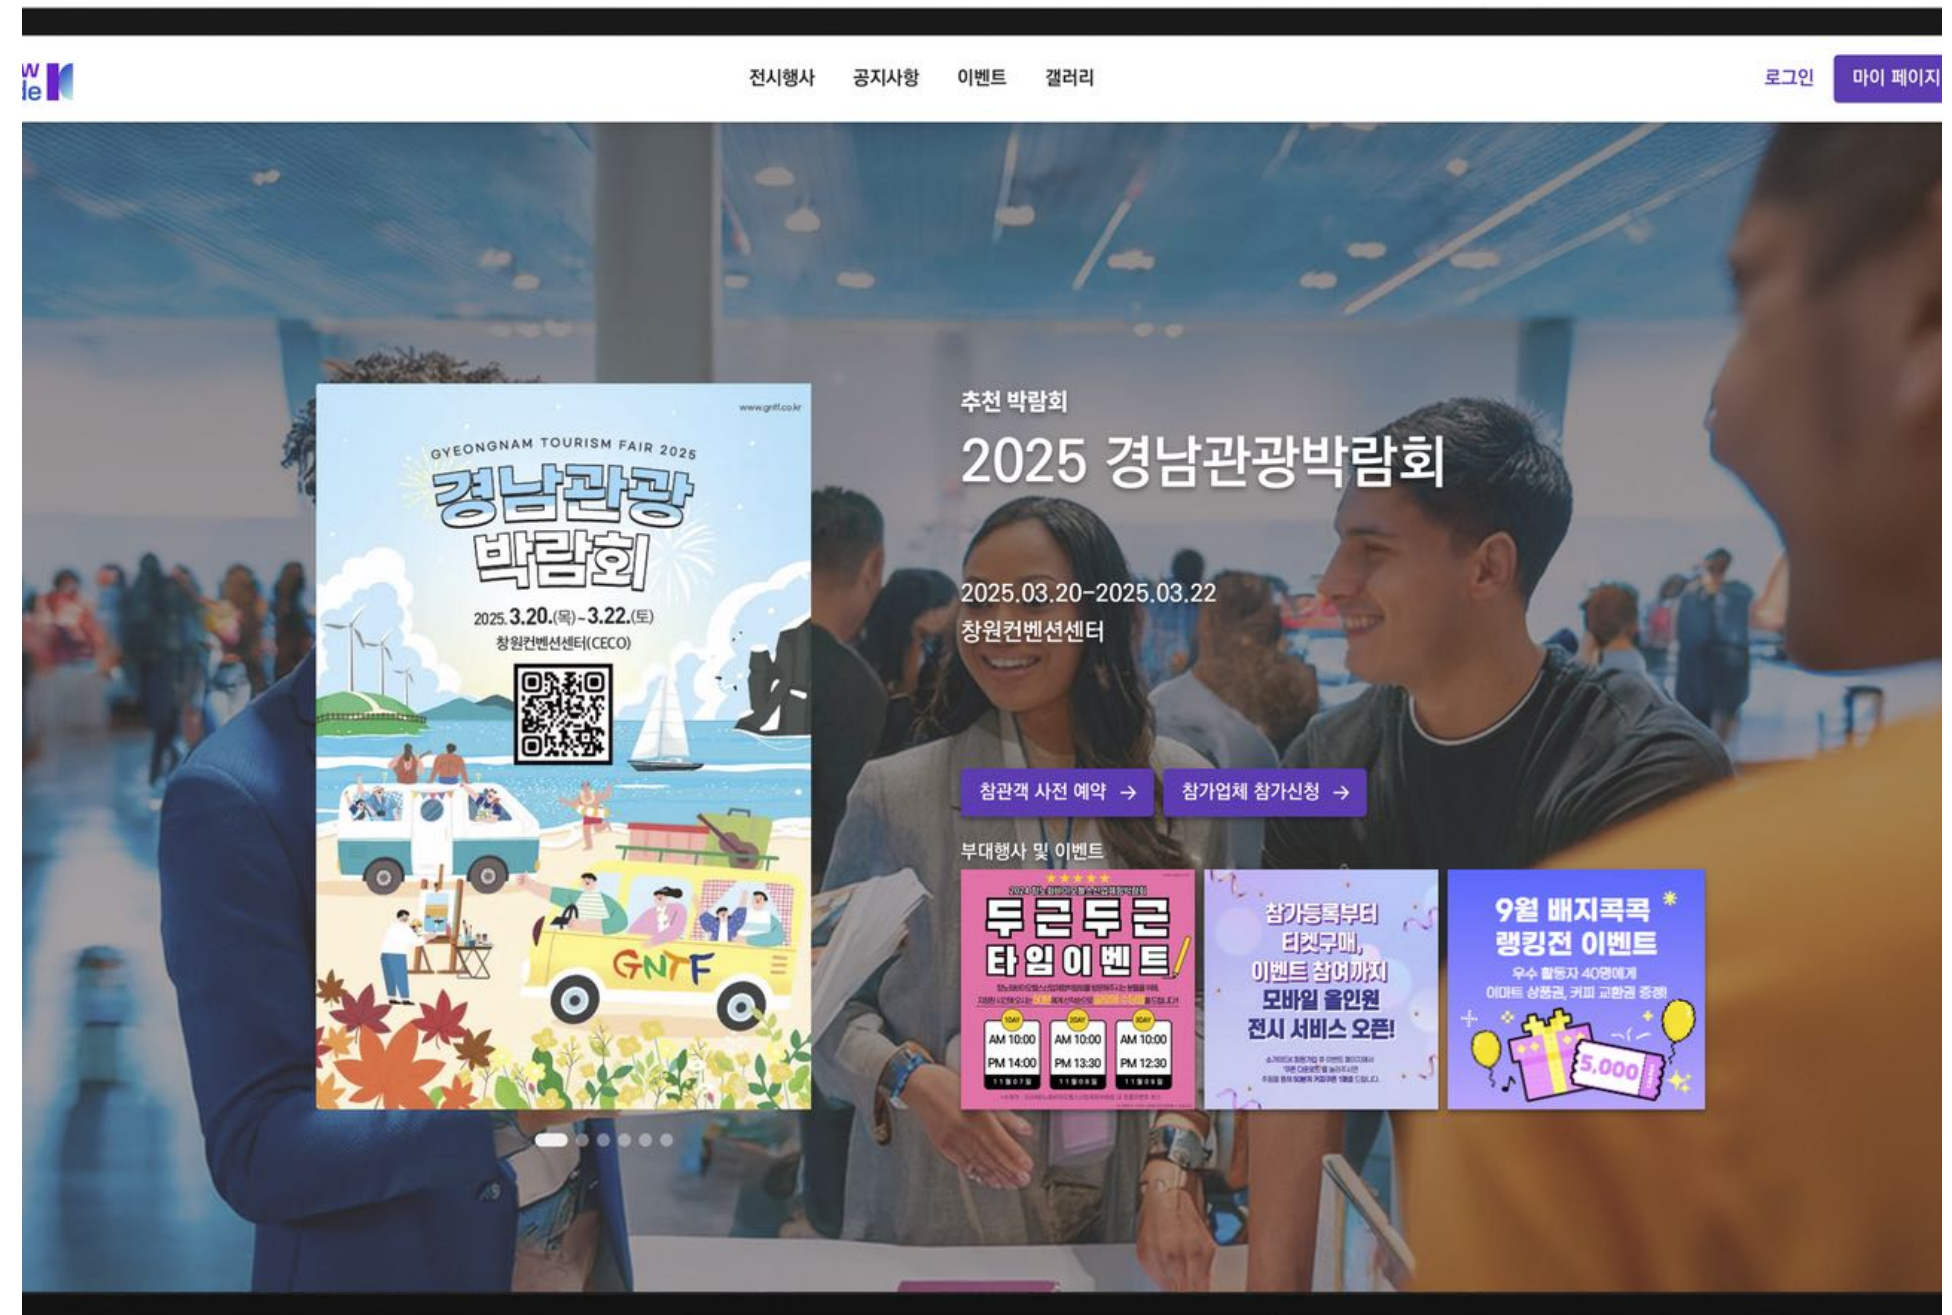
w
de

전시행사 공지사항 이벤트 갤러리

로그인 마이 페이지

www.gntf.co.kr

GYEONGNAM TOURISM FAIR 2025

경남관광 박람회

2025. 3.20.(목) - 3.22.(토)

창원컨벤션센터(CECO)

GNTF

추천 박람회

2025 경남관광박람회

2025.03.20-2025.03.22

창원컨벤션센터

참관객 사전 예약 →

참가업체 참가신청 →

부대행사 및 이벤트

두근두근 타임 이벤트

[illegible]

AM 10:00 PM 14:00

AM 10:00 PM 13:30

AM 10:00 PM 12:30

참가등록부터 티켓구매, 이벤트 참여까지 모바일 올인원 전시 서비스 오픈!

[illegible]

9월 배지콕콕 랭킹전 이벤트

우수 활동자 40명에게 이마트 상품권, 커피 교환권 증정!

5,000